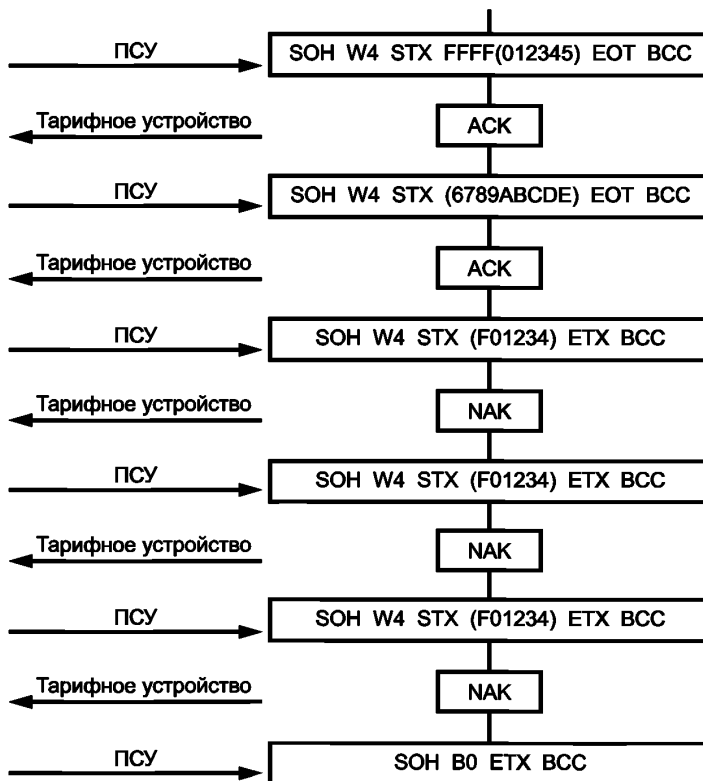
ПСУ
SOH W4 STX FFFF(012345) EOT BCC

Тарифное устройство
ACK

ПСУ
SOH W4 STX (6789ABCDE) EOT BCC

Тарифное устройство
ACK

ПСУ
SOH W4 STX (F01234) ETX BCC

Тарифное устройство
NAK

ПСУ
SOH W4 STX (F01234) ETX BCC

Тарифное устройство
NAK

ПСУ
SOH W4 STX (F01234) ETX BCC

Тарифное устройство
NAK

ПСУ
SOH B0 ETX BCC